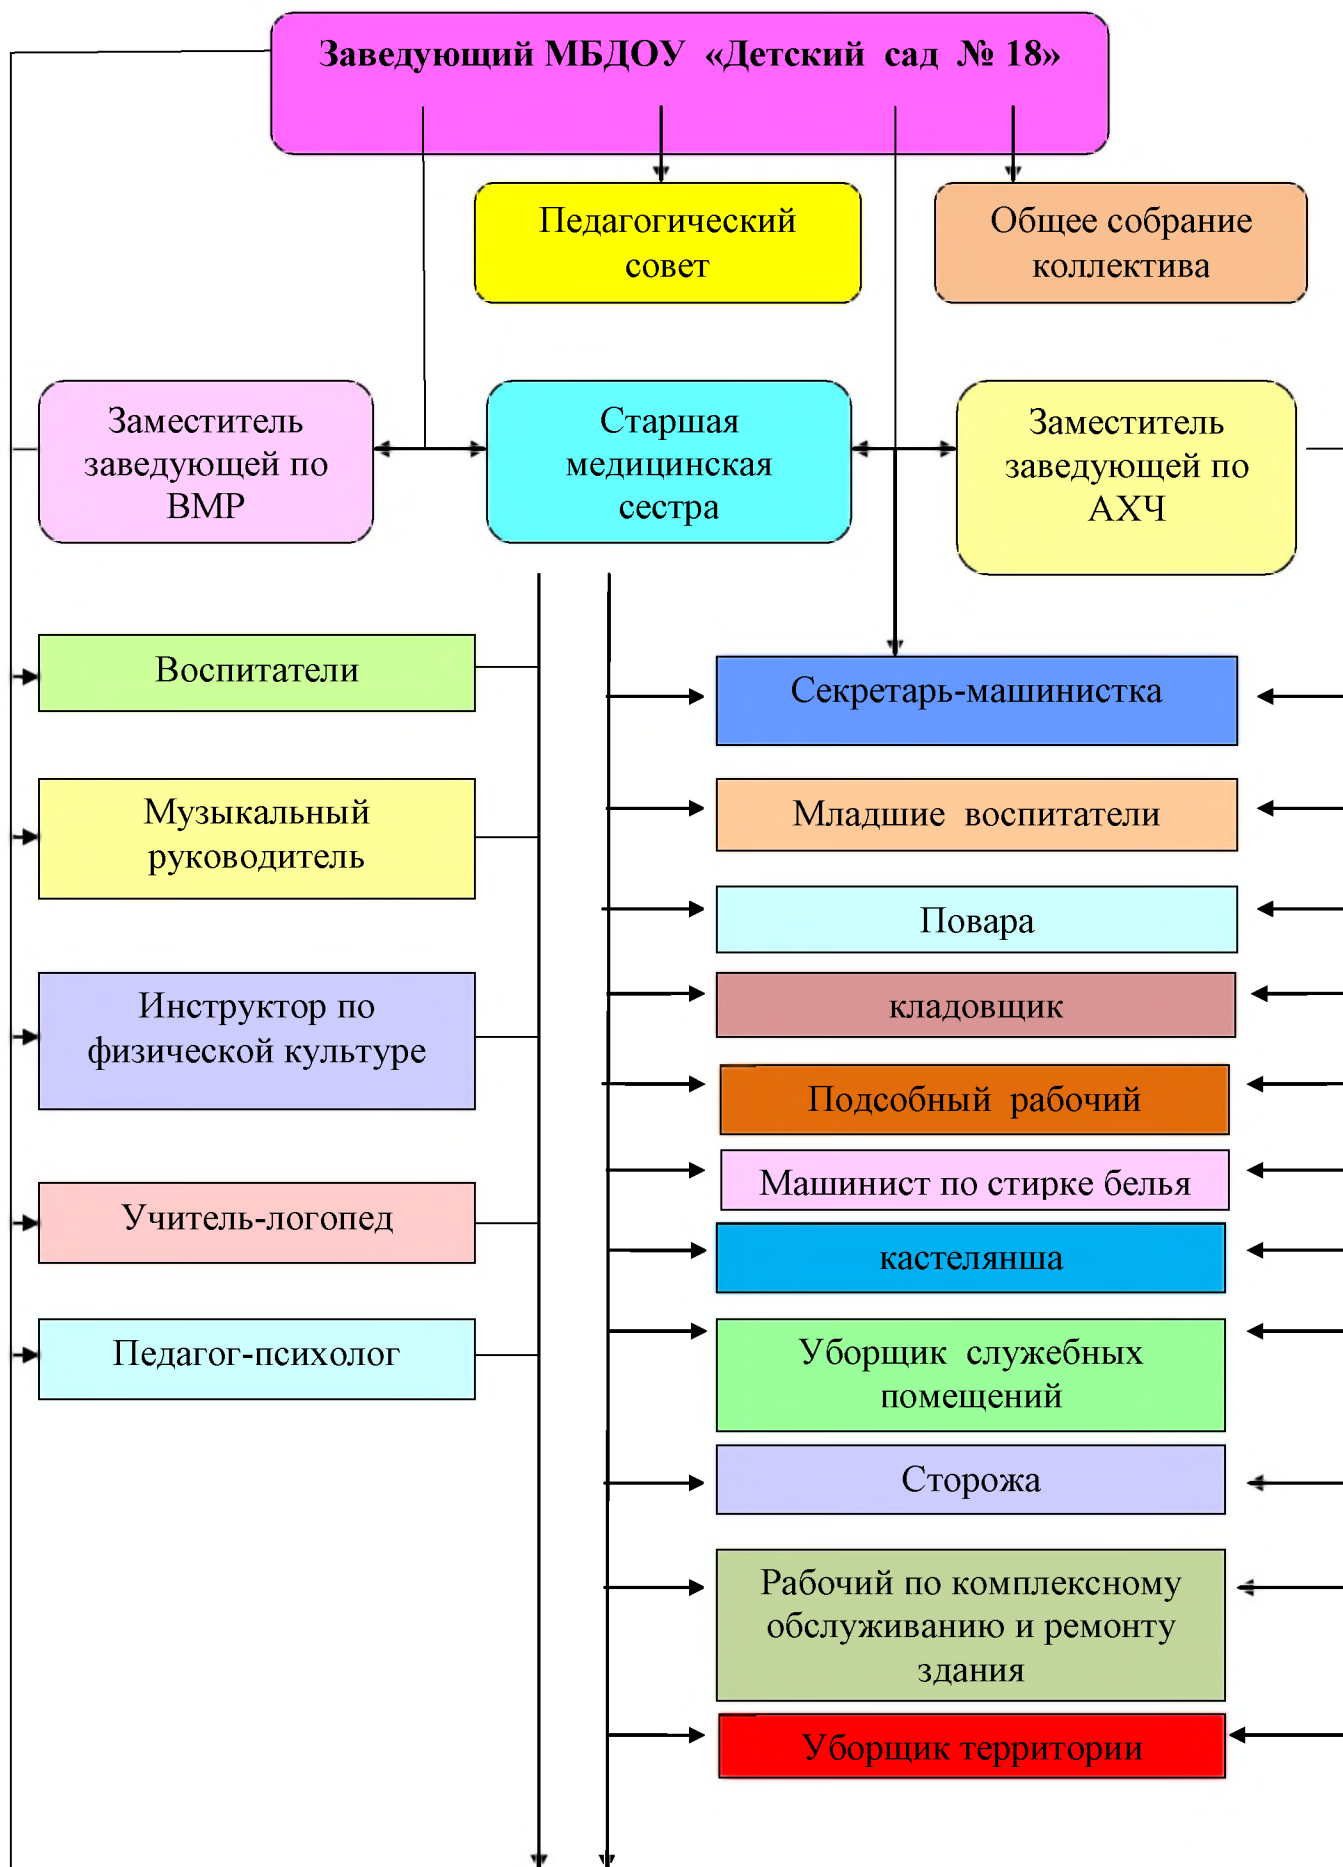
Заведующий МБДОУ «Детский сад № 18»

Педагогический совет

Общее собрание коллектива

Заместитель заведующей по ВМР

Старшая медицинская сестра

Заместитель заведующей по АХЧ

Воспитатели

Музыкальный руководитель

Инструктор по физической культуре

Учитель-логопед

Педагог-психолог

Секретарь-машинистка

Младшие воспитатели

Повара

кладовщик

Подсобный рабочий

Машинист по стирке белья

кастелянша

Уборщик служебных помещений

Сторожа

Рабочий по комплексному обслуживанию и ремонту здания

Уборщик территории